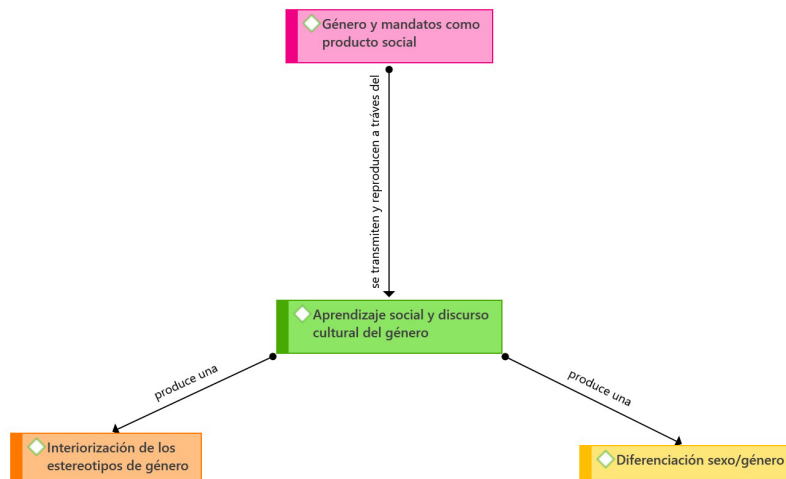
Género y mandatos como producto social

se transmiten y reproducen a tráves del

Aprendizaje social y discurso cultural del género

produce una

produce una

Interiorización de los estereotipos de género

Diferenciación sexo/género